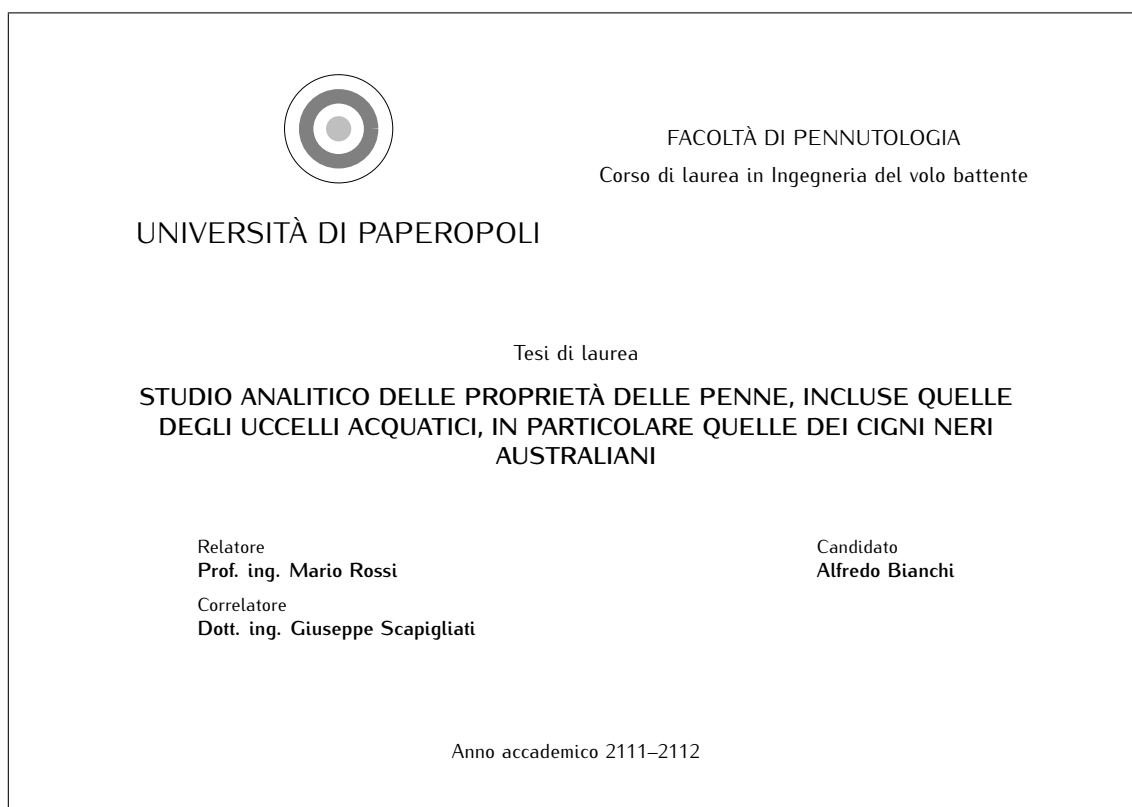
UNIVERSITÀ DI PAPEROPOLI

FACOLTÀ DI PENNUTOLOGIA

Corso di laurea in Ingegneria del volo battente

Tesi di laurea

STUDIO ANALITICO DELLE PROPRIETÀ DELLE PENNE, INCLUSE QUELLE DEGLI UCCELLI ACQUATICI, IN PARTICOLARE QUELLE DEI CIGNI NERI AUSTRALIANI

Relatore
Prof. ing. Mario Rossi

Correlatore
Dott. ing. Giuseppe Scapigliati

Candidato
Alfredo Bianchi

Anno accademico 2111–2112